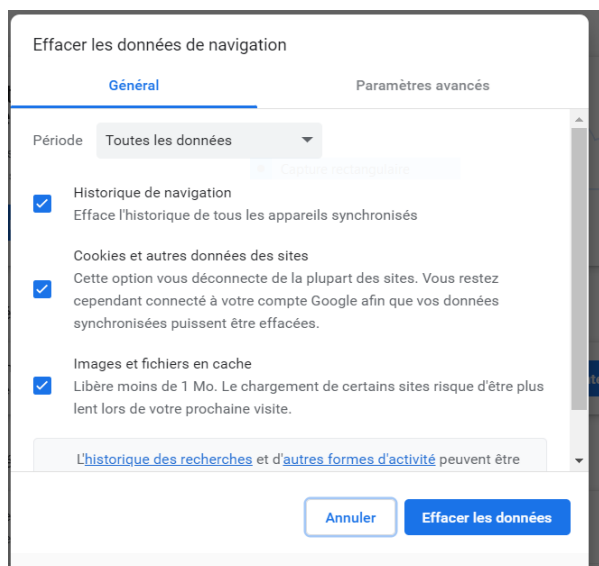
Effacer les données de navigation

Général

Paramètres avancés

Période Toutes les données

Capture rectangulaire

Historique de navigation
Efface l'historique de tous les appareils synchronisés

Cookies et autres données des sites
Cette option vous déconnecte de la plupart des sites. Vous restez cependant connecté à votre compte Google afin que vos données synchronisées puissent être effacées.

Images et fichiers en cache
Libère moins de 1 Mo. Le chargement de certains sites risque d'être plus lent lors de votre prochaine visite.

L'historique des recherches et d'autres formes d'activité peuvent être

Annuler

Effacer les données